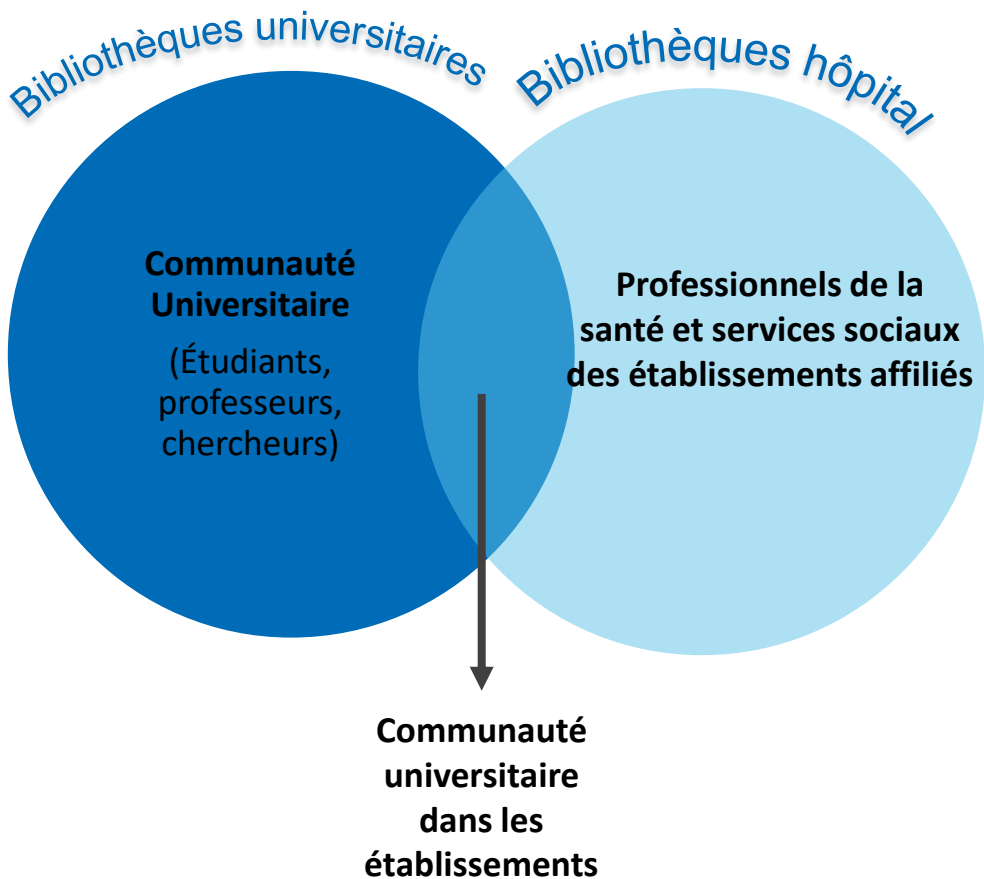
Bibliothèques universitaires

Bibliothèques hôpital

Communauté Universitaire

(Étudiants, professeurs, chercheurs)

Professionnels de la santé et services sociaux des établissements affiliés

Communauté universitaire dans les établissements